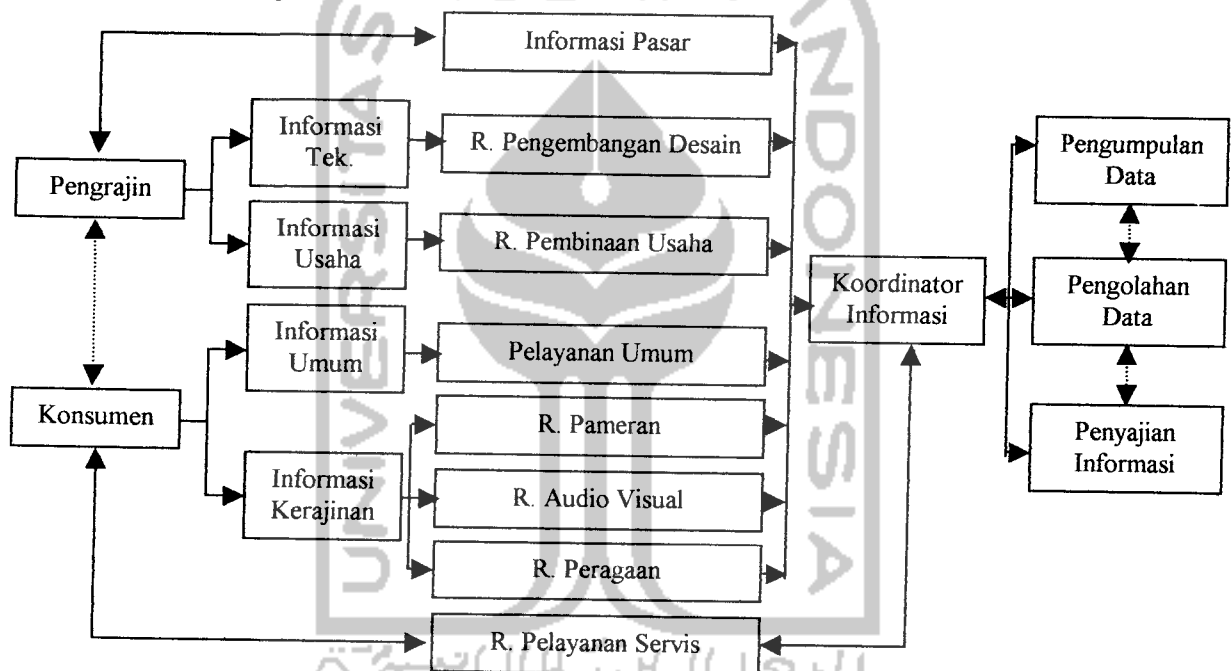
Informasi Pasar

Pengrajin

Informasi Tek.

R. Pengembangan Desain

Informasi Usaha

R. Pembinaan Usaha

Informasi Umum

Pelayanan Umum

Konsumen

Informasi Kerajinan

R. Pameran

R. Audio Visual

R. Peragaan

R. Pelayanan Servis

Koordinator Informasi

Pengumpulan Data

Pengolahan Data

Penyajian Informasi